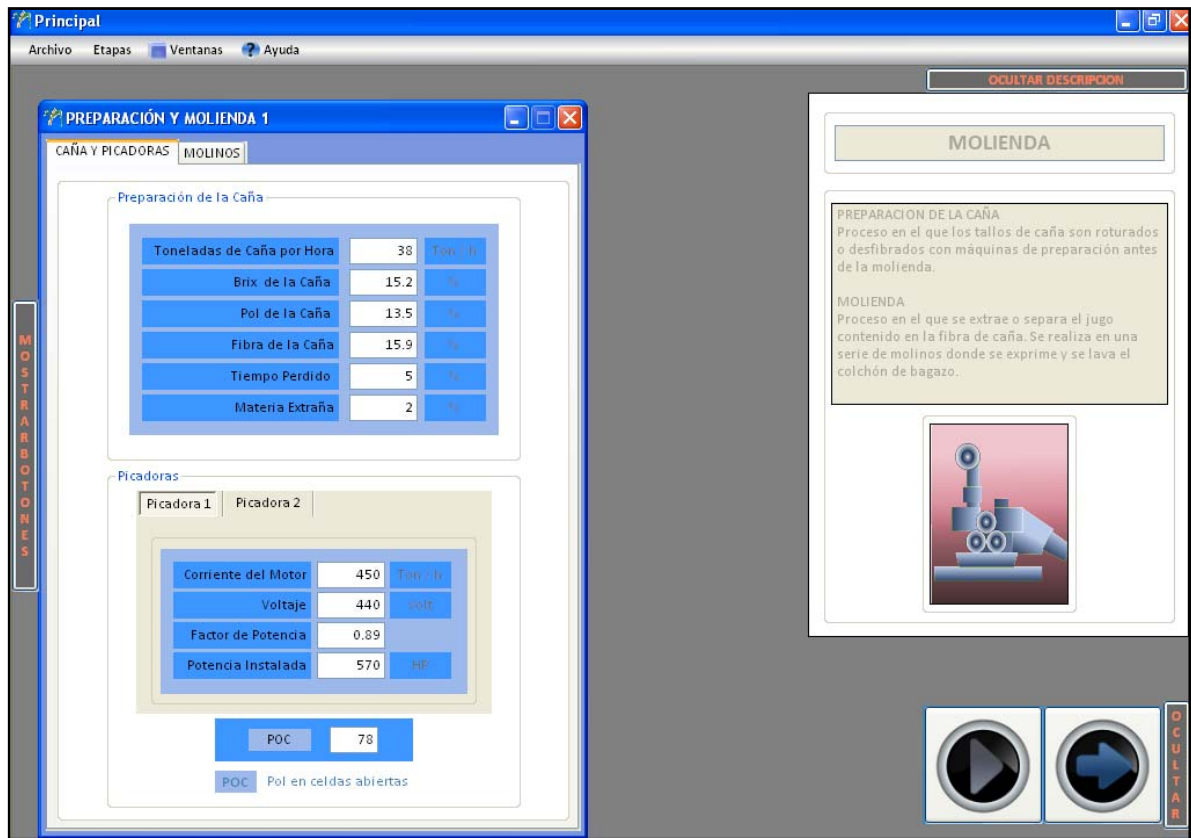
Principal

Archivo Etapas Ventanas Ayuda

OCULTAR DESCRIPCION

PREPARACIÓN Y MOLIENDA 1

CAÑA Y PICADORAS MOLINOS

Preparación de la Caña

| | | |
|---|---|---|
| Toneladas de Caña por Hora | 38 | Ton / h |
| Brix de la Caña | 15.2 | % |
| Pol de la Caña | 13.5 | % |
| Fibra de la Caña | 15.9 | % |
| Tiempo Perdido | 5 | % |
| Materia Extraña | 2 | % |

Picadoras

Picadora 1 Picadora 2

| | | |
|---|---|---|
| Corriente del Motor | 450 | Ton / h |
| Voltaje | 440 | volt |
| Factor de Potencia | 0.89 | |
| Potencia Instalada | 570 | HP |

POC 78

POC Pol en celdas abiertas

MOSTRAR BOTONES

MOLIENDA

PREPARACION DE LA CAÑA
Proceso en el que los tallos de caña son roturados o desfibrados con máquinas de preparación antes de la molienda.

MOLIENDA
Proceso en el que se extrae o separa el jugo contenido en la fibra de caña. Se realiza en una serie de molinos donde se exprime y se lava el colchón de bagazo.

OCULTAR